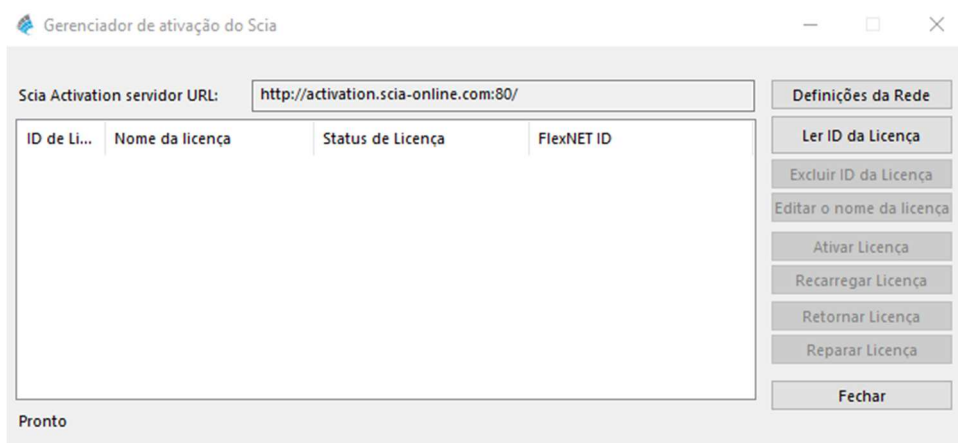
Gerenciador de ativação do Scia

Scia Activation servidor URL: http://activation.scia-online.com:80/

Definições da Rede

| ID de Li... | Nome da licença | Status de Licença | FlexNET ID |
|---|---|---|---|

Ler ID da Licença
Excluir ID da Licença
Editar o nome da licença
Ativar Licença
Recarregar Licença
Retornar Licença
Reparar Licença
Fechar

Pronto